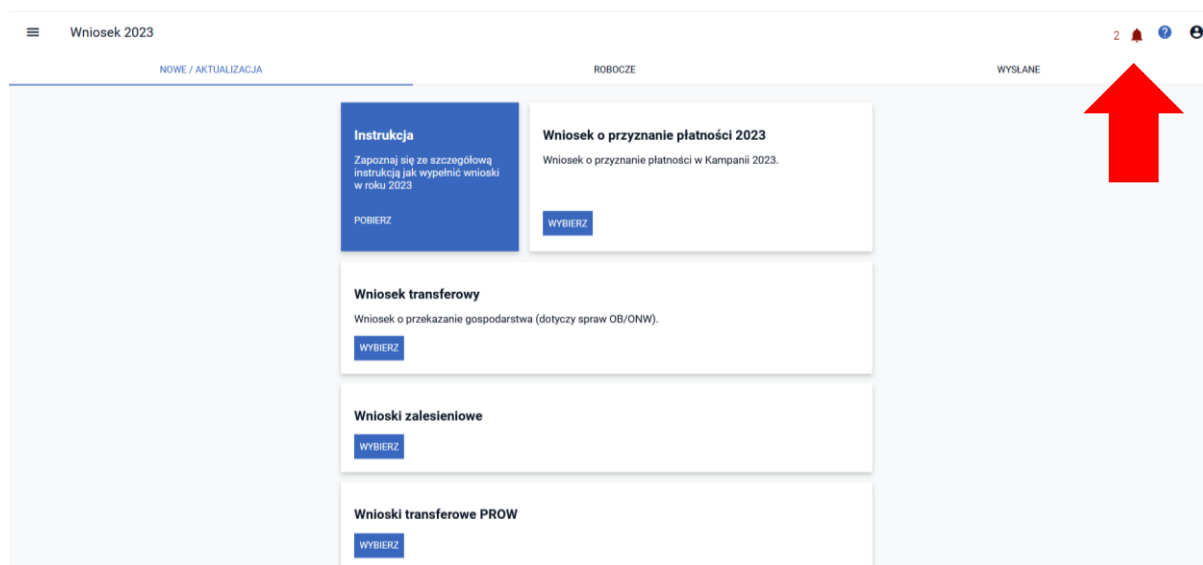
Wniosek 2023

2

NOWE / AKTUALIZACJA

ROBOCZE

WYSŁANE

Instrukcja

Zapoznaj się ze szczegółową instrukcją jak wypełnić wnioski w roku 2023

POBIERZ

Wniosek o przyznanie płatności 2023

Wniosek o przyznanie płatności w Kampanii 2023.

WYBIERZ

Wniosek transferowy

Wniosek o przekazanie gospodarstwa (dotyczy spraw OB/ONW).

WYBIERZ

Wnioski zalesieniowe

WYBIERZ

Wnioski transferowe PROW

WYBIERZ